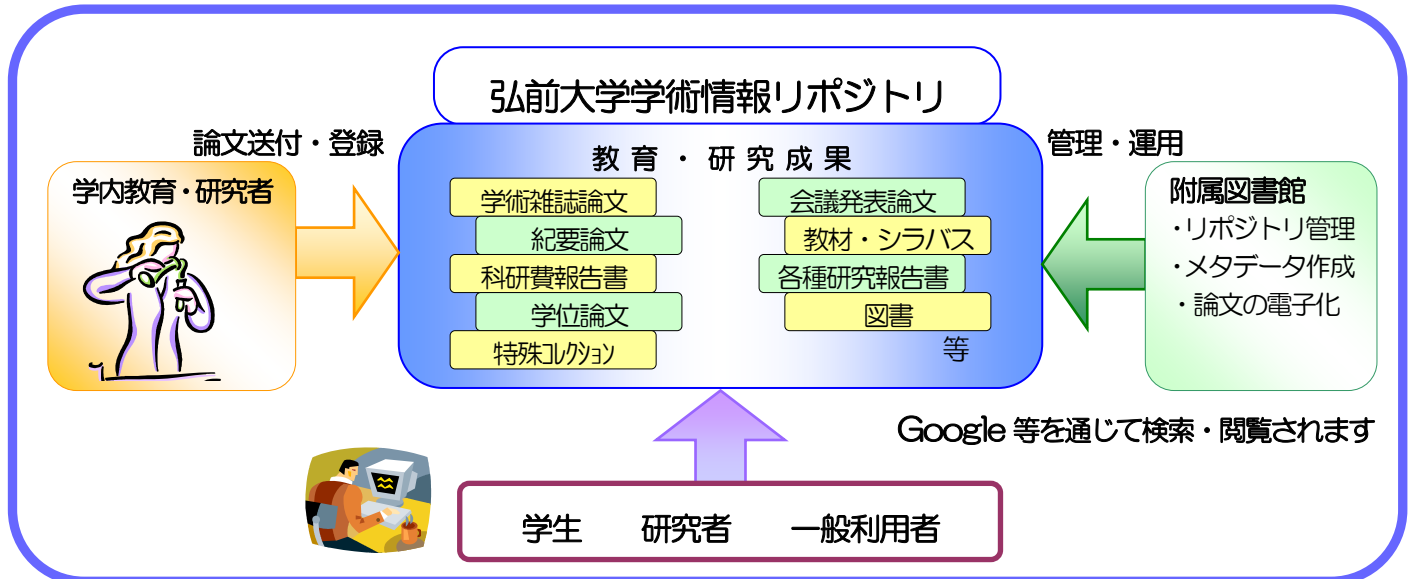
弘前大学学術情報リポジトリ

論文送付・登録

学内教育・研究者

教育・研究成果

学術雑誌論文
紀要論文
科研費報告書
学位論文
特殊コレクション

会議発表論文
教材・シラバス
各種研究報告書
図書
等

管理・運用

附属図書館
・リポジトリ管理
・メタデータ作成
・論文の電子化

Google 等を通じて検索・閲覧されます

学生　研究者　一般利用者